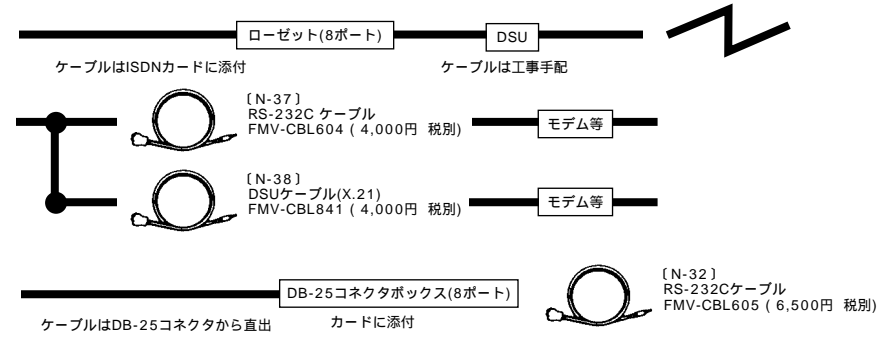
ローゼット(8ポート)

DSU

ケーブルはISDNカードに添付

ケーブルは工事手配

〔N-37〕
RS-232C ケーブル
FMV-CBL604 ( 4,000円 税別)

モデム等

〔N-38〕
DSUケーブル(X.21)
FMV-CBL841 ( 4,000円 税別)

モデム等

DB-25コネクタボックス(8ポート)

ケーブルはDB-25コネクタから直出

カードに添付

〔N-32〕
RS-232Cケーブル
FMV-CBL605 ( 6,500円 税別)